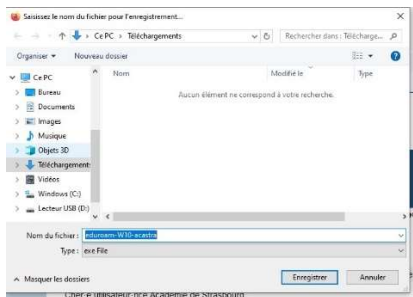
Saisissez le nom du fichier pour l'enregistrement...

Ce PC › Téléchargements

Rechercher dans : Télécharge...

Organiser ▾

Nouveau dossier

Ce PC

Bureau

Documents

Images

Musique

Objets 3D

Téléchargements

Vidéos

Windows (C:)

Lecteur USB (D:)

Nom

Modifié le

Type

Aucun élément ne correspond à votre recherche.

Nom du fichier : eduroam-W10-acastra

Type : exe File

Masquer les dossiers

Enregistrer

Annuler

Chef d'utilisateur-rice Académie de Strasbourg